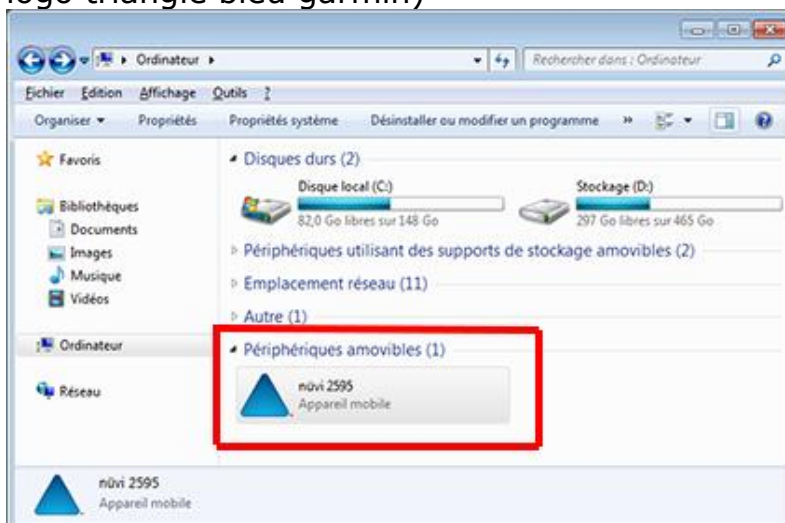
logo triangle bleu garmin)

Ordinateur ▸

Rechercher dans : Ordinateur

Fichier Edition Affichage Outils ?

Organiser ▾ Propriétés Propriétés système Désinstaller ou modifier un programme »

Favoris

Bibliothèques
Documents
Images
Musique
Vidéos

Ordinateur

Réseau

Disques durs (2)

Disque local (C:)
82,0 Go libres sur 148 Go

Stockage (D:)
297 Go libres sur 465 Go

Périphériques utilisant des supports de stockage amovibles (2)

Emplacement réseau (11)

Autre (1)

Périphériques amovibles (1)

nüvi 2595
Appareil mobile

nüvi 2595
Appareil mobile